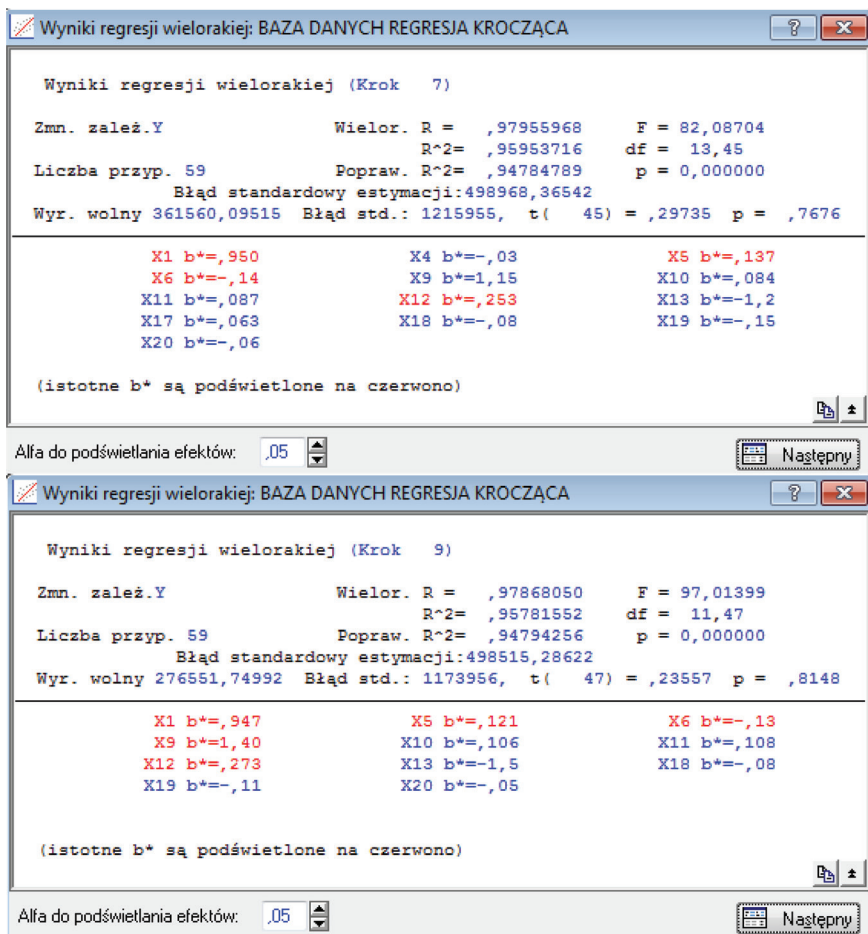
Wyniki regresji wielorakiej: BAZA DANYCH REGRESJA KROCZĄCA

?

Wyniki regresji wielorakiej (Krok 7)

Zmn. zależ.Y Wielor. R = ,97955968 F = 82,08704
R^2= ,95953716 df = 13,45
Liczba przyp. 59 Popraw. R^2= ,94784789 p = 0,000000
Błąd standardowy estymacji:498968,36542
Wyr. wolny 361560,09515 Błąd std.: 1215955, t( 45) = ,29735 p = ,7676

X1 b*=,950 X4 b*=-,03 X5 b*=,137
X6 b*=-,14 X9 b*=1,15 X10 b*=,084
X11 b*=,087 X12 b*=,253 X13 b*=-1,2
X17 b*=,063 X18 b*=-,08 X19 b*=-,15
X20 b*=-,06

(istotne b* są podświetlone na czerwono)

Alfa do podświetlania efektów: ,05

Następny

Wyniki regresji wielorakiej: BAZA DANYCH REGRESJA KROCZĄCA

?

Wyniki regresji wielorakiej (Krok 9)

Zmn. zależ.Y Wielor. R = ,97868050 F = 97,01399
R^2= ,95781552 df = 11,47
Liczba przyp. 59 Popraw. R^2= ,94794256 p = 0,000000
Błąd standardowy estymacji:498515,28622
Wyr. wolny 276551,74992 Błąd std.: 1173956, t( 47) = ,23557 p = ,8148

X1 b*=,947 X5 b*=,121 X6 b*=-,13
X9 b*=1,40 X10 b*=,106 X11 b*=,108
X12 b*=,273 X13 b*=-1,5 X18 b*=-,08
X19 b*=-,11 X20 b*=-,05

(istotne b* są podświetlone na czerwono)

Alfa do podświetlania efektów: ,05

Następny